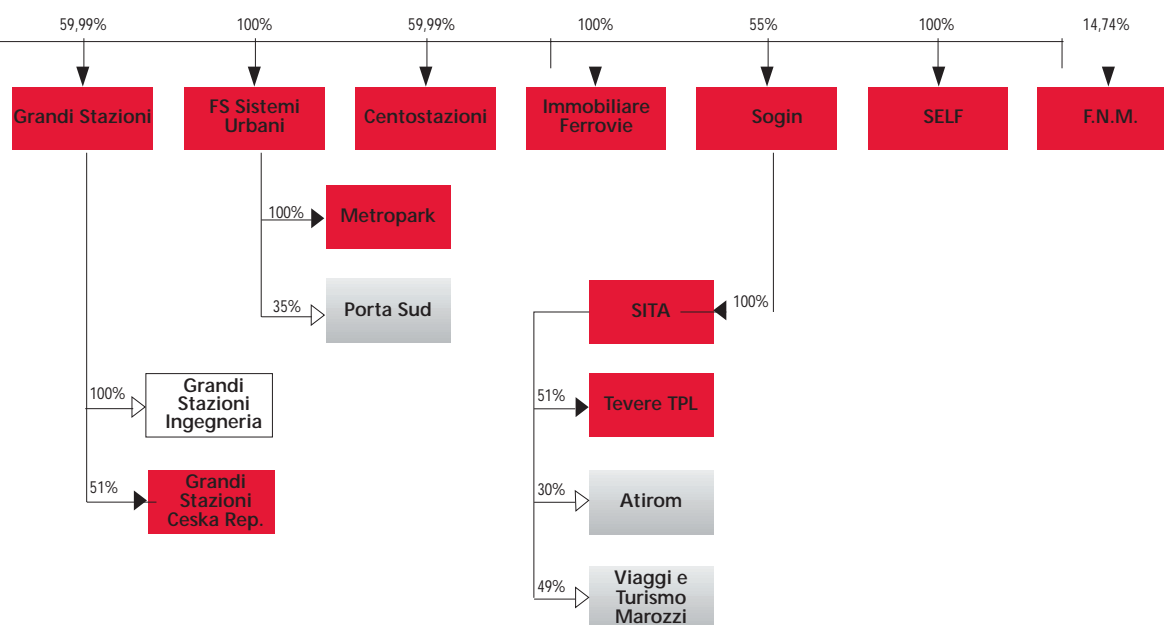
59,99%
100%
59,99%
100%
55%
100%
14,74%

Grandi Stazioni
FS Sistemi Urbani
Centostazioni
Immobiliare Ferrovie
Sogin
SELF
F.N.M.

100%
Metropark

35%
Porta Sud

SITA
100%

100%
Grandi Stazioni Ingegneria

51%
Grandi Stazioni Ceska Rep.

51%
Tevere TPL

30%
Atirom

49%
Viaggi e Turismo Marozzi